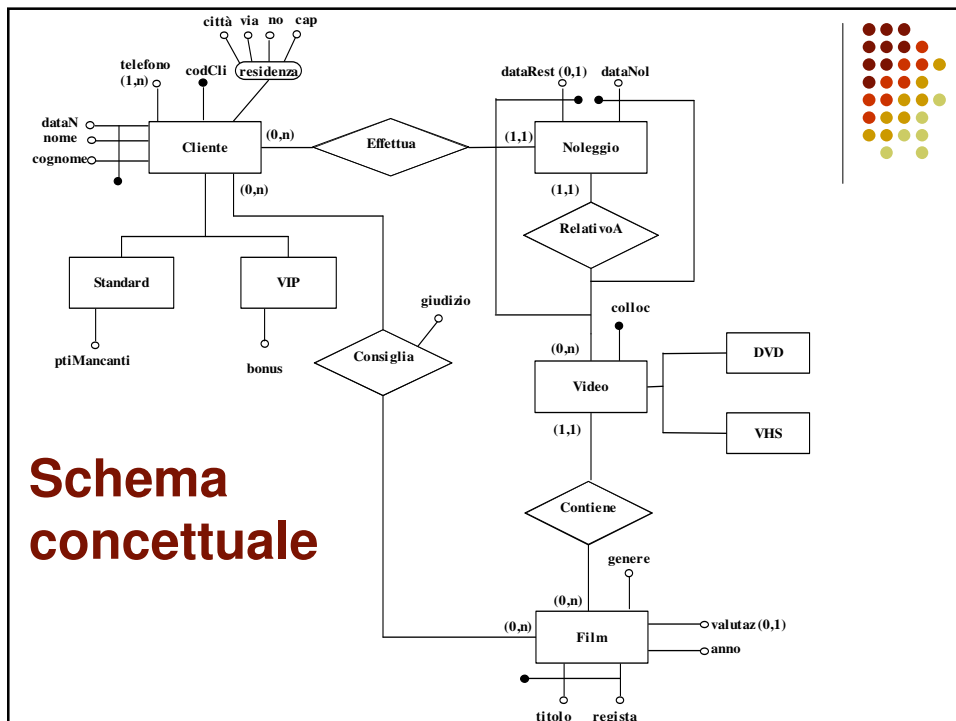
città via no cap
residenza
codCli
telefono (1,n)
dataN
nome
cognome
Cliente
(0,n)
(0,n)
Effettua
dataRest (0,1)
dataNol
(1,1)
Noleggio
(1,1)
RelativoA
Standard
VIP
ptiMancanti
bonus
giudizio
Consiglia
colloc
(0,n)
Video
DVD
VHS
(1,1)
Schema concettuale
Contiene
genere
(0,n)
(0,n)
Film
valutaz (0,1)
anno
titolo
regista